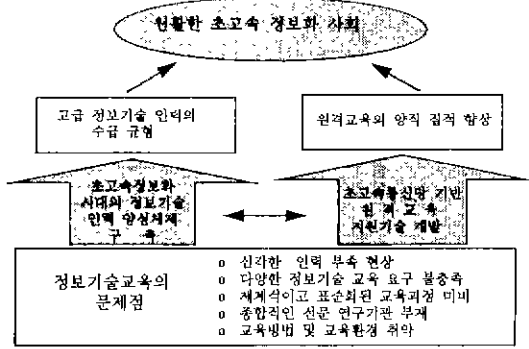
원활한 초고속 정보화 사회

고급 정보기술 인력의 수급 균형

원격교육의 양적 질적 향상

초고속정보화 시대의 정보기술 인력 양성체제 구 축

초고속통신망 기반 원격교육 지원기술 개발

정보기술교육의 문제점

o 심각한 인력 부족 현상
o 다양한 정보기술 교육 요구 불충족
o 체계적이고 표준화된 교육과정 미비
o 종합적인 선문 연구기관 부재
o 교육방법 및 교육환경 취약